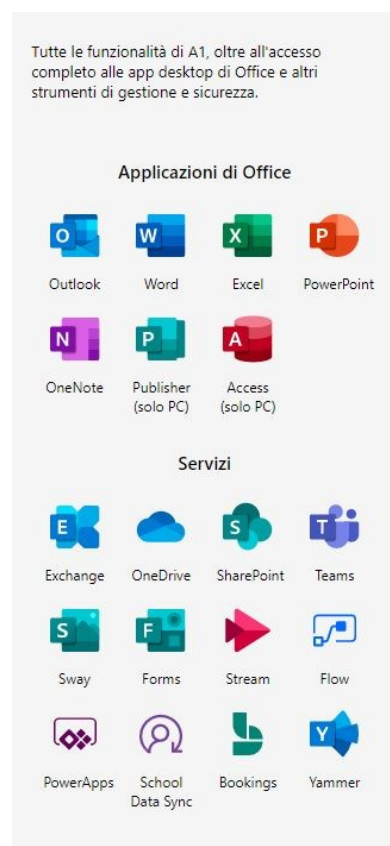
Tutte le funzionalità di A1, oltre all'accesso completo alle app desktop di Office e altri strumenti di gestione e sicurezza.

Applicazioni di Office

O
Outlook

W
Word

X
Excel

P
PowerPoint

N
OneNote

P
Publisher (solo PC)

A
Access (solo PC)

Servizi

E
Exchange

OneDrive

S
SharePoint

T
Teams

S
Sway

F
Forms

Stream

Flow

PowerApps

School Data Sync

Bookings

Y
Yammer